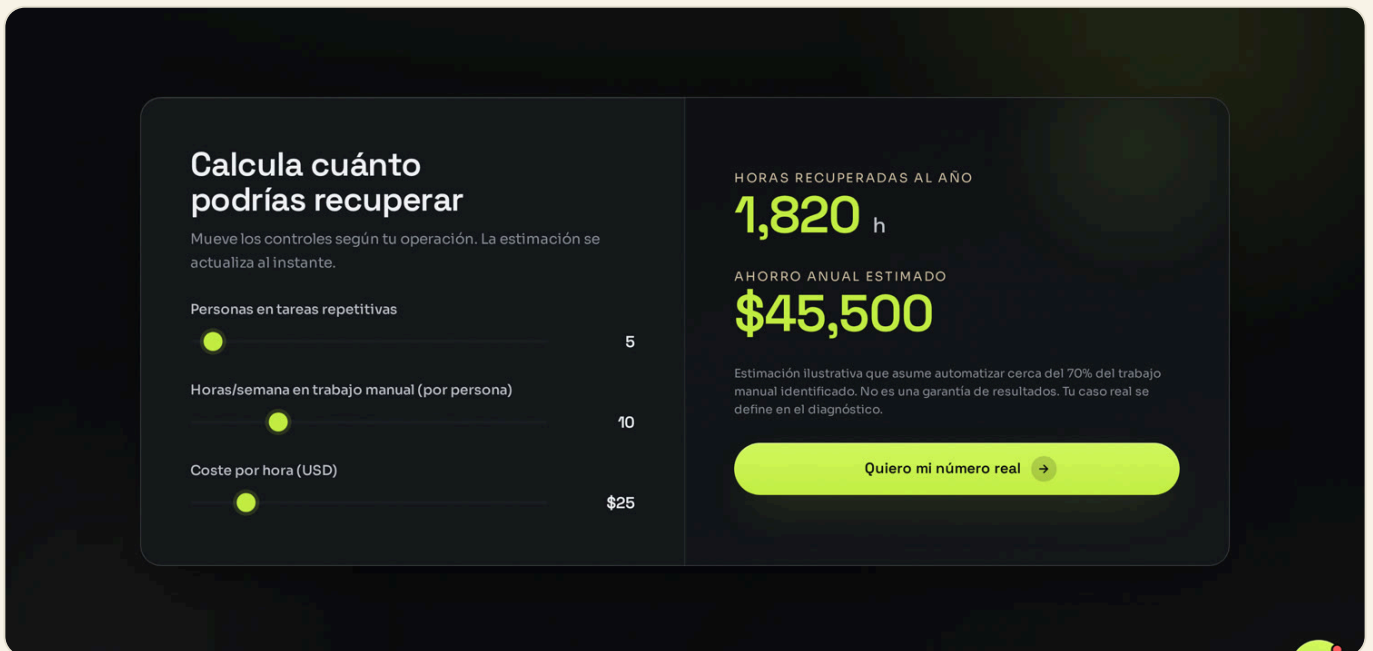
Calcula cuánto podrías recuperar

Mueve los controles según tu operación. La estimación se actualiza al instante.

Personas en tareas repetitivas

5

Horas/semana en trabajo manual (por persona)

10

Coste por hora (USD)

$25

HORAS RECUPERADAS AL AÑO

1,820 h

AHORRO ANUAL ESTIMADO

$45,500

Estimación ilustrativa que asume automatizar cerca del 70% del trabajo manual identificado. No es una garantía de resultados. Tu caso real se define en el diagnóstico.

Quiero mi número real →